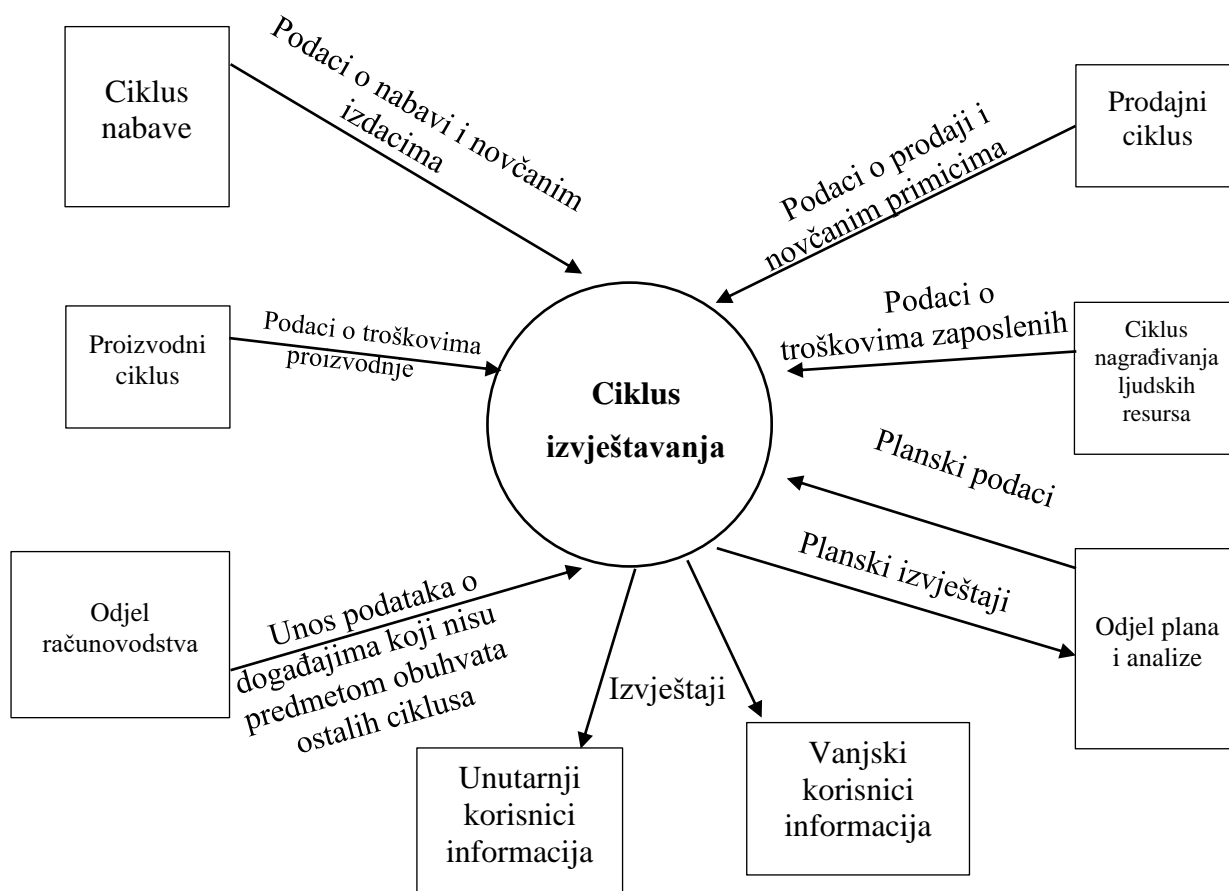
Ciklus nabave

Podaci o nabavi i novčanim izdacima

Prodajni ciklus

Podaci o prodaji i novčanim primicima

Proizvodni ciklus

Podaci o troškovima proizvodnje

Ciklus izvještavanja

Podaci o troškovima zaposlenih

Ciklus nagrađivanja ljudskih resursa

Planski podaci

Planski izvještaji

Odjel plana i analize

Odjel računovodstva

Unos podataka o događajima koji nisu predmetom obuhvata ostalih ciklusa

Izvještaji

Unutarnji korisnici informacija

Vanjski korisnici informacija